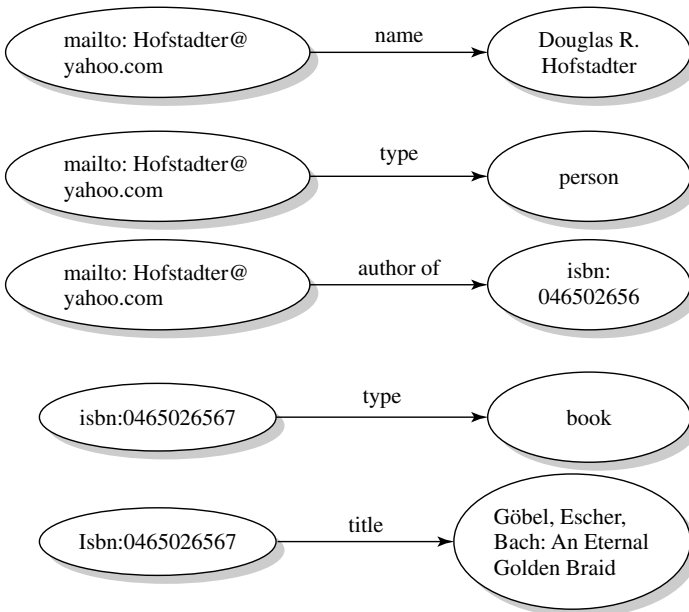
mailto: Hofstadter@ yahoo.com

name

Douglas R. Hofstadter

mailto: Hofstadter@ yahoo.com

type

person

mailto: Hofstadter@ yahoo.com

author of

isbn: 046502656

isbn:0465026567

type

book

Isbn:0465026567

title

Göbel, Escher, Bach: An Eternal Golden Braid